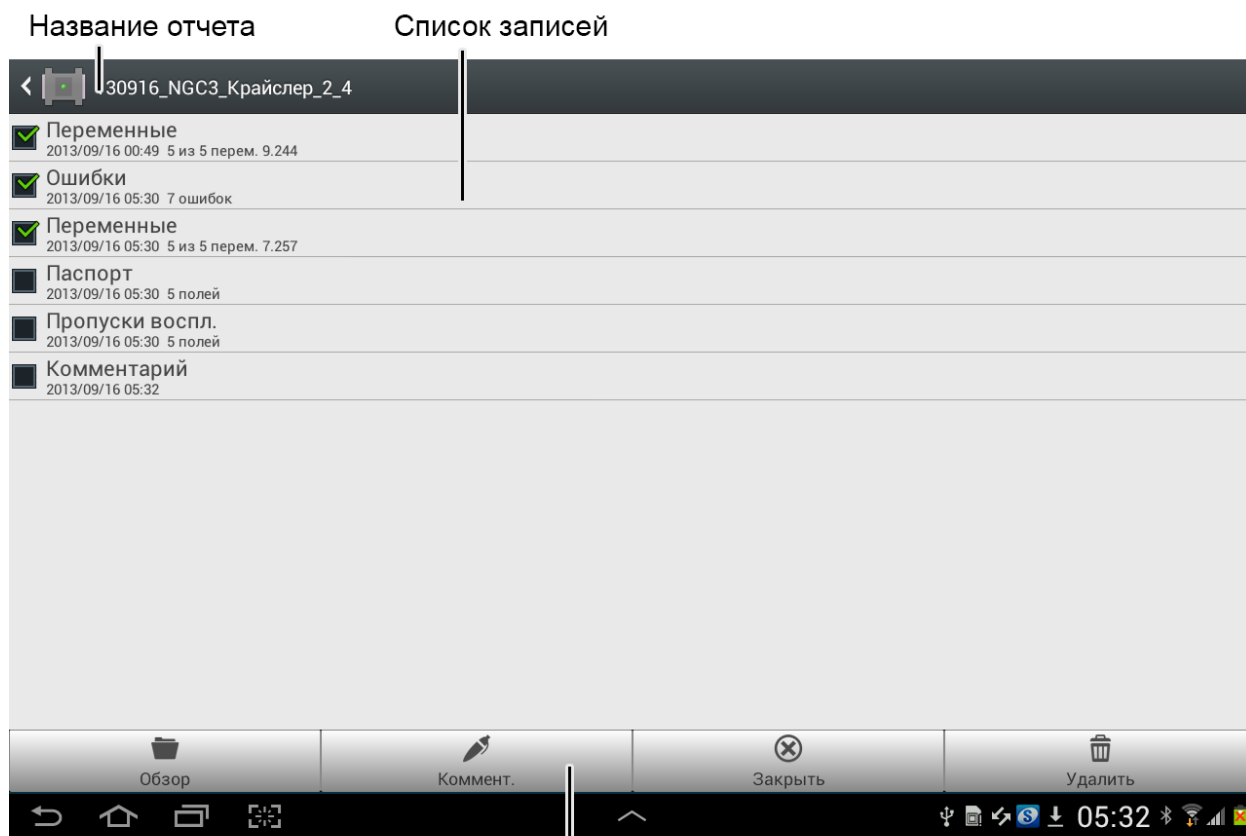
Название отчета

Список записей

30916_NGC3_Крайслер_2_4

Переменные
2013/09/16 00:49 5 из 5 перем. 9.244

Ошибки
2013/09/16 05:30 7 ошибок

Переменные
2013/09/16 05:30 5 из 5 перем. 7.257

Паспорт
2013/09/16 05:30 5 полей

Пропуски воспл.
2013/09/16 05:30 5 полей

Комментарий
2013/09/16 05:32

Обзор

Коммент.

Закрыть

Удалить

05:32